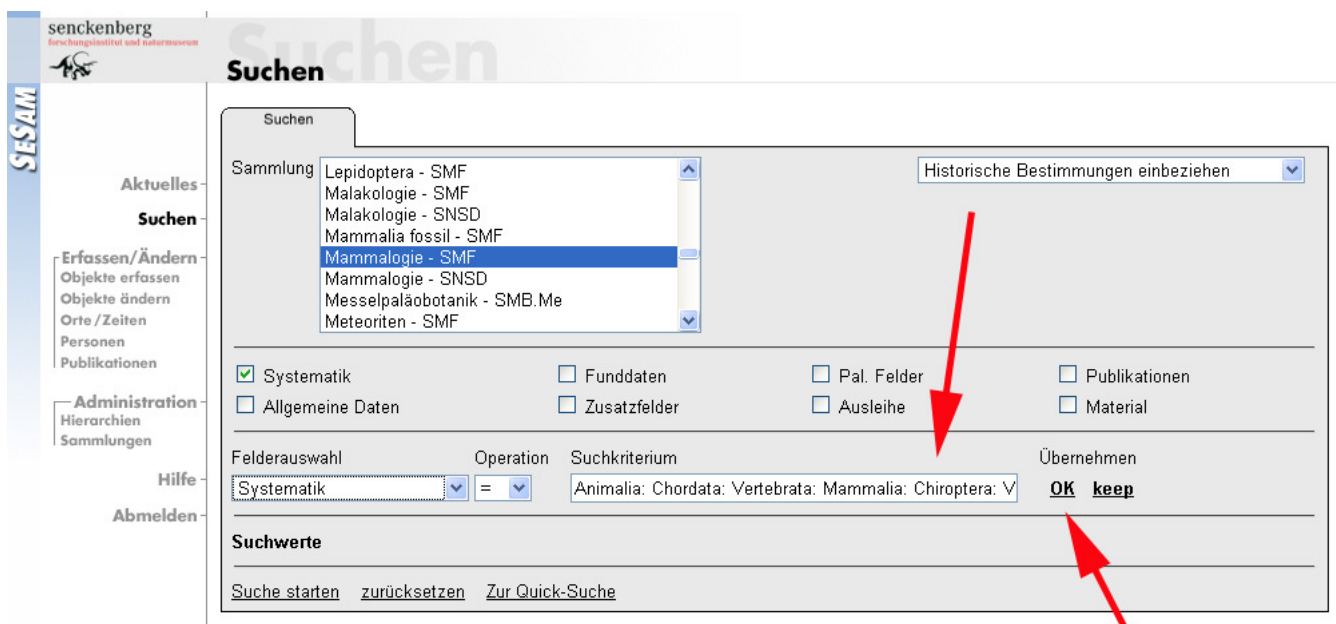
senckenberg
forschungsinstitut und naturmuseum

SESAM

Suchen

Suchen

Aktuelles
Suchen
Erfassen/Ändern
Objekte erfassen
Objekte ändern
Orte/Zeiten
Personen
Publikationen
Administration
Hierarchien
Sammlungen
Hilfe
Abmelden

Suchen

Sammlung
Lepidoptera - SMF
Malakologie - SMF
Malakologie - SNSD
Mammalia fossil - SMF
Mammalogie - SMF
Mammalogie - SNSD
Messelpaläobotanik - SMB.Me
Meteoriten - SMF

Historische Bestimmungen einbeziehen

Systematik
Funddaten
Pal. Felder
Publikationen
Allgemeine Daten
Zusatzfelder
Ausleihe
Material

Felderauswahl
Operation
Suchkriterium
Übernehmen
Systematik
=
Animalia: Chordata: Vertebrata: Mammalia: Chiroptera: V
OK keep

Suchwerte

Suche starten zurücksetzen Zur Quick-Suche